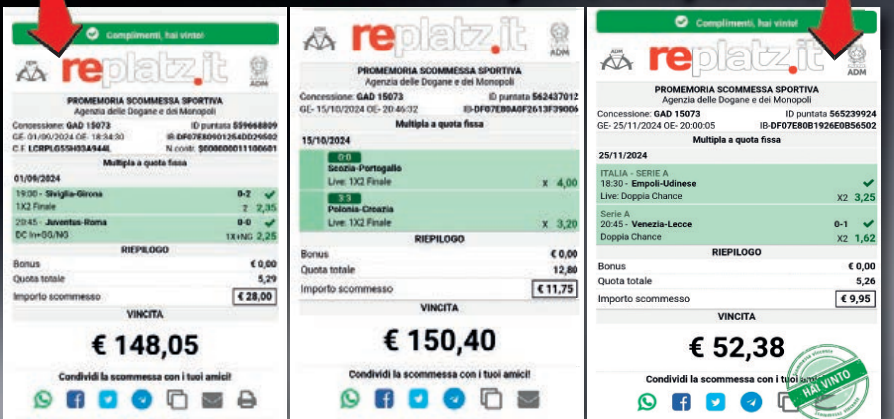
Complimenti, hai vinto!

replatz.it

ADM

PROMEMORIA SCOMMESSA SPORTIVA
Agenzia delle Dogane e dei Monopoli

Concessione: GAD 15073 ID puntata 559668809
GE- 01/09/2024 OE- 18:34:30 IB-DF07E8090126400295O2
C.F. LCRPLG55H03A944L N. contr. S00000001100601

Multipla a quota fissa

01/09/2024

19:30 - Siviglia-Girona 0-2
1X2 Finale 2 2,35

20:45 - Juventus-Roma 0-0
DC In+GG/NG 1X+NG 2,25

RIEPILOGO

Bonus € 0,00
Quota totale 5,29
Importo scommesso € 28,00

VINCITA

€ 148,05

Condividi la scommessa con i tuoi amici!

replatz.it

PROMEMORIA SCOMMESSA SPORTIVA
Agenzia delle Dogane e dei Monopoli

Concessione: GAD 15073 ID puntata 562437012
GE- 15/10/2024 OE- 20:46:32 IB-DF07E80A0F2613F39006

Multipla a quota fissa

15/10/2024

0:0
Scozia-Portogallo
Live: 1X2 Finale X 4,00

3:3
Polonia-Croazia
Live: 1X2 Finale X 3,20

RIEPILOGO

Bonus € 0,00
Quota totale 12,80
Importo scommesso € 11,75

VINCITA

€ 150,40

Condividi la scommessa con i tuoi amici!

Complimenti, hai vinto!

replatz.it

ADM

PROMEMORIA SCOMMESSA SPORTIVA
Agenzia delle Dogane e dei Monopoli

Concessione: GAD 15073 ID puntata 565239924
GE- 25/11/2024 OE- 20:00:05 IB-DF07E80B1926E0B56502

Multipla a quota fissa

25/11/2024

ITALIA - SERIE A
18:30 - Empoli-Udinese
Live: Doppia Chance X2 3,25

Serie A
20:45 - Venezia-Lecce 0-1
Doppia Chance X2 1,62

RIEPILOGO

Bonus € 0,00
Quota totale 5,26
Importo scommesso € 9,95

VINCITA

€ 52,38

Condividi la scommessa con i tuoi amici!

HAI VINTO